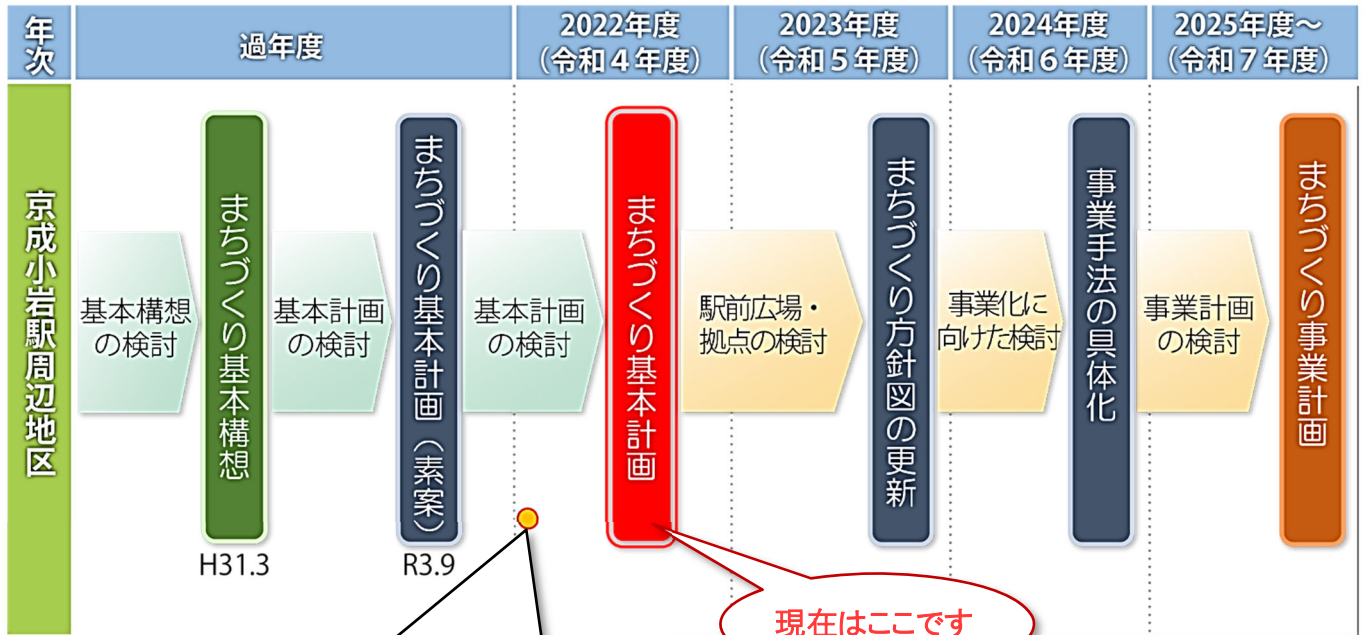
年次

過年度

2022年度（令和４年度）

2023年度（令和５年度）

2024年度（令和６年度）

2025年度～（令和７年度）

京成小岩駅周辺地区

基本構想の検討

まちづくり基本構想

H31.3

基本計画の検討

まちづくり基本計画（素案）

R3.9

基本計画の検討

まちづくり基本計画

駅前広場・拠点の検討

まちづくり方針図の更新

事業化に向けた検討

事業手法の具体化

事業計画の検討

まちづくり事業計画

現在はここです